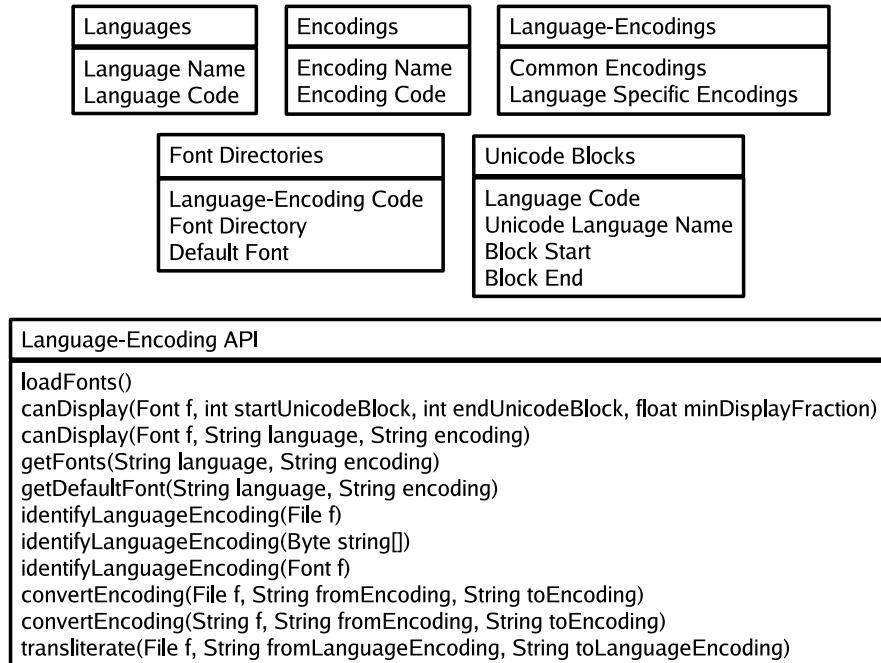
Languages

Language Name
Language Code

Encodings

Encoding Name
Encoding Code

Language-Encodings

Common Encodings
Language Specific Encodings

Font Directories

Language-Encoding Code
Font Directory
Default Font

Unicode Blocks

Language Code
Unicode Language Name
Block Start
Block End

Language-Encoding API

loadFonts()
canDisplay(Font f, int startUnicodeBlock, int endUnicodeBlock, float minDisplayFraction)
canDisplay(Font f, String language, String encoding)
getFonts(String language, String encoding)
getDefaultFont(String language, String encoding)
identifyLanguageEncoding(File f)
identifyLanguageEncoding(Byte string[])
identifyLanguageEncoding(Font f)
convertEncoding(File f, String fromEncoding, String toEncoding)
convertEncoding(String f, String fromEncoding, String toEncoding)
transliterate(File f, String fromLanguageEncoding, String toLanguageEncoding)